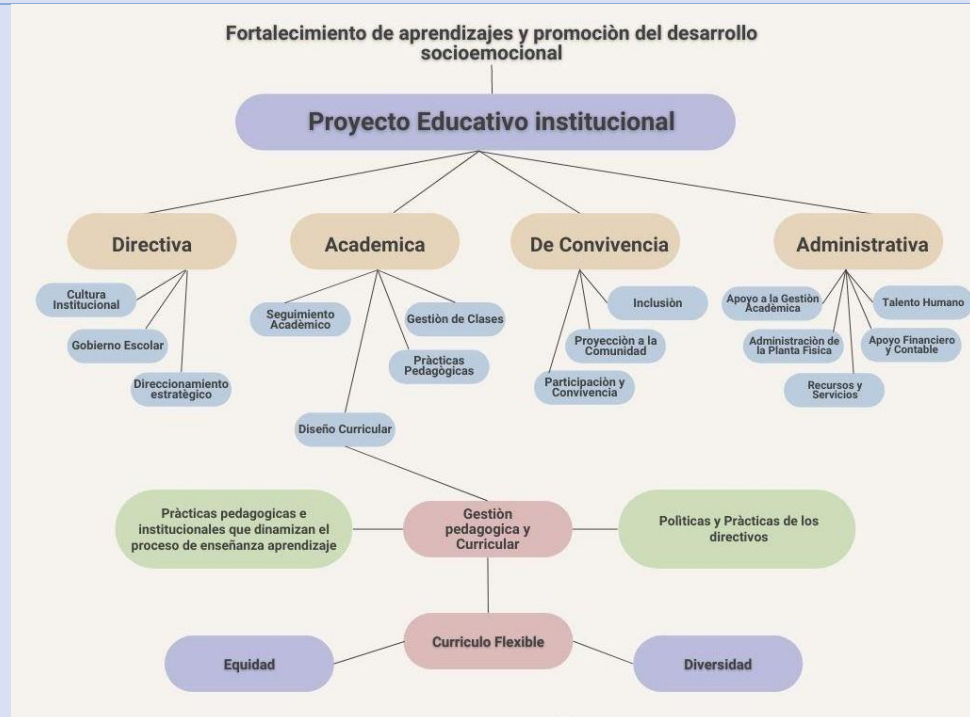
Fortalecimiento de aprendizajes y promociòn del desarrollo socioemocional

Proyecto Educativo institucional

Directiva

Cultura Institucional

Gobierno Escolar

Direccionamiento estratègico

Academica

Seguimiento Acadèmico

Gestiòn de Clases

Pràcticas Pedagògicas

Diseño Curricular

De Convivencia

Inclusiòn

Proyecciòn a la Comunidad

Participaciòn y Convivencia

Administrativa

Apoyo a la Gestiòn Acadèmica

Talento Humano

Administraciòn de la Planta Fìsica

Apoyo Financiero y Contable

Recursos y Servicios

Pràcticas pedagogicas e institucionales que dinamizan el proceso de enseñanza aprendizaje

Gestiòn pedagogica y Curricular

Polìticas y Pràcticas de los directivos

Curriculo Flexible

Equidad

Diversidad